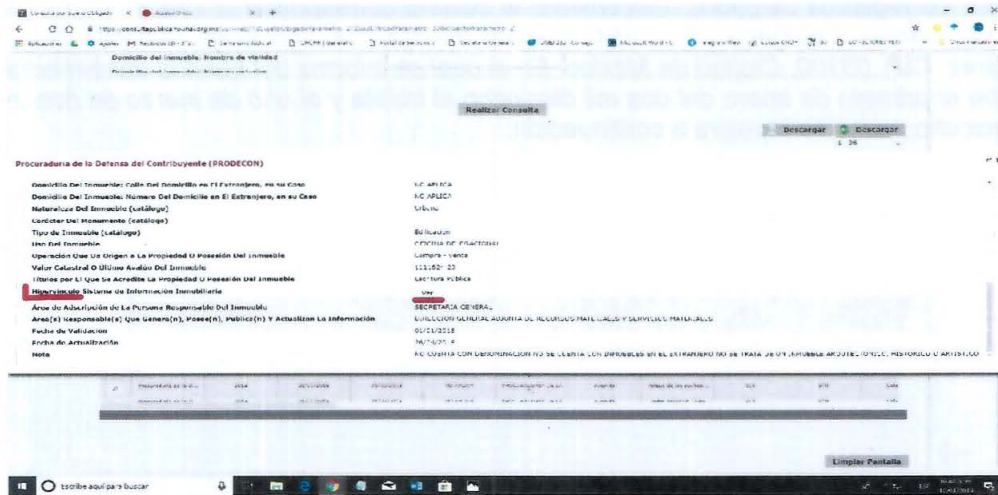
Domicilio del Inmueble: Nombre de Vialidad

Realizar Consulta

Descargar Descargar

Procuraduría de la Defensa del Contribuyente (PRODECON)

| | |
|---|---|
| Domicilio Del Inmueble: Calle Del Domicilio en El Extranjero, en su Caso | NO APLICA |
| Domicilio Del Inmueble: Número Del Domicilio en El Extranjero, en su Caso | NO APLICA |
| Naturaleza Del Inmueble (catálogo) | Urbano |
| Carácter Del Monumento (catálogo) | |
| Tipo de Inmueble (catálogo) | Edificación |
| Uso Del Inmueble | OFICINA DE GOBIERNO |
| Operación Que Da Origen a La Propiedad O Posesión Del Inmueble | Compra - venta |
| Valor Catastral O Último Avalúo Del Inmueble | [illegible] |
| Título por El Que Se Acredite La Propiedad O Posesión Del Inmueble | Escritura Pública |
| Hipervínculo Sistema de Información Inmobiliaria | Ver |
| Área de Adscripción de La Persona Responsable Del Inmueble | SECRETARÍA GENERAL |
| Área(s) Responsable(s) Que Genera(n), Posee(n), Publica(n) Y Actualizan La Información | DIRECCIÓN GENERAL ADJUNTA DE RECURSOS MATERIALES Y SERVICIOS MATERIALES |
| Fecha de Validación | 01/01/2018 |
| Fecha de Actualización | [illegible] |
| Nota | NO CUENTA CON DENOMINACIÓN NO SE CUENTA CON INMUEBLES EN EL EXTRANJERO NO SE TRATA DE UN INMUEBLE ARQUITECTÓNICO, HISTÓRICO O ARTÍSTICO |

Limpiar Pantalla

Escribe aquí para buscar